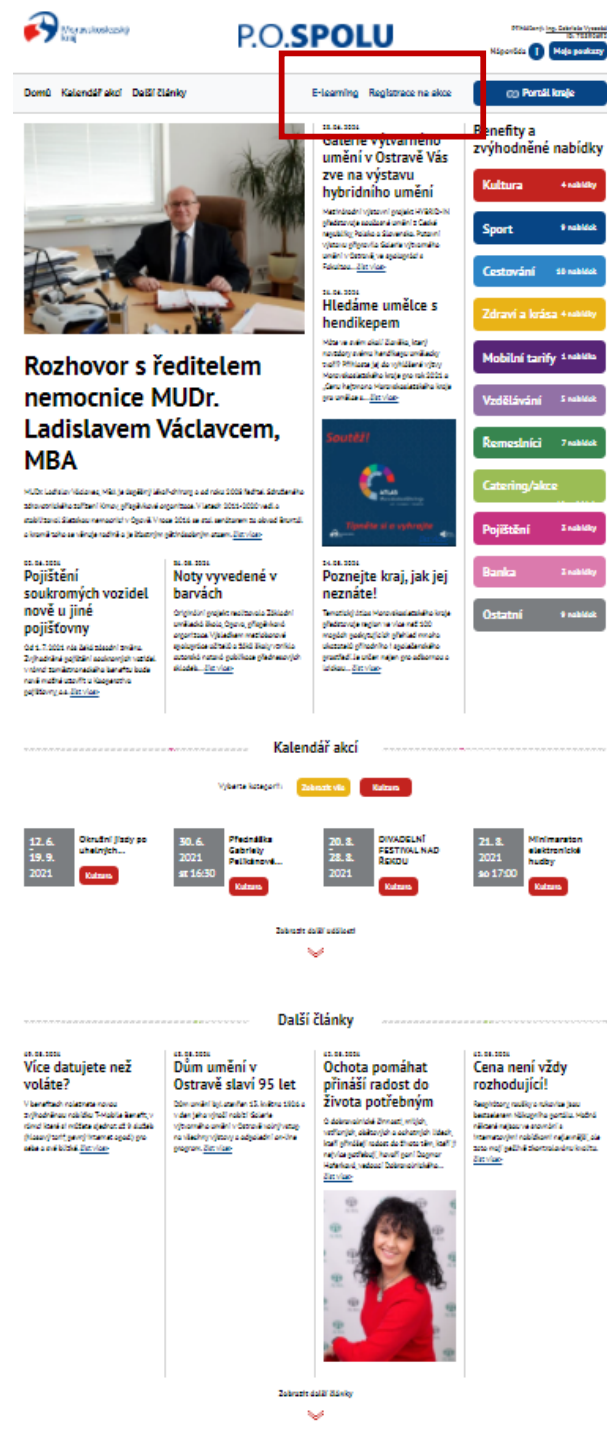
Moravskoslezský kraj

P.O.SPOLU

Přihlášený: Ing. Gabriela Vysoká

Nápověda

Moje poukazy

Domů Kalendář akcí Další články

E-learning Registrace na akce

Portál kraje

Galerie výtvarného umění v Ostravě Vás zve na výstavu hybridního umění

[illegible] Dál více

Hledáme umělce s hendikepem

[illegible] Dál více

Soutěž!

Rozhovor s ředitelem nemocnice MUDr. Ladislavem Václavcem, MBA

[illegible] Dál více

Pojištění soukromých vozidel nově u jiné pojišťovny

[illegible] Dál více

Noty vyvedené v barvách

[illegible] Dál více

Poznejte kraj, jak jej neznáte!

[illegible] Dál více

Benefity a zvýhodněné nabídky

Kultura 4 nabídky
Sport 9 nabídek
Cestování 10 nabídek
Zdraví a krása 4 nabídky
Mobilní tarify 1 nabídka
Vzdělávání 5 nabídek
Řemeslníci 7 nabídek
Catering/akce
Pojištění 2 nabídky
Banka 3 nabídky
Ostatní 9 nabídek

Kalendář akcí

Vyberte kategorii: Zobrazit vše Kultura

12. 6. 19. 9. 2021 Okružní jízdy po uhelných... Kultura

30. 6. 2021 st 16:30 Přednáška Gabriely Peškové... Kultura

20. 8. 28. 8. 2021 DIVADELNÍ FESTIVAL NAD ŘEKOU Kultura

21. 8. 2021 so 17:00 Minimaraton elektronické hudby Kultura

Zobrazit další události

Další články

Více datujete než voláte?

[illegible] Dál více

Dům umění v Ostravě slaví 95 let

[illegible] Dál více

Ochota pomáhat přináší radost do života potřebným

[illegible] Dál více

Cena není vždy rozhodující!

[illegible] Dál více

Zobrazit další články